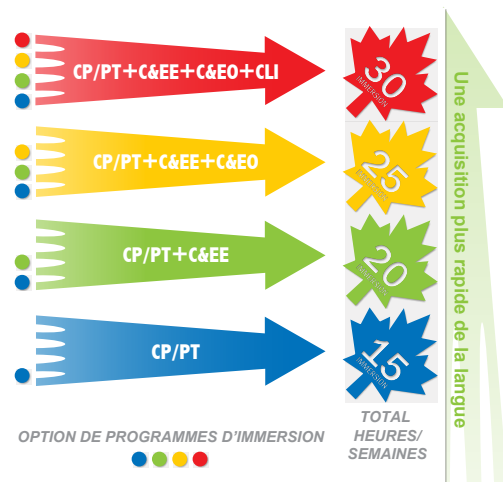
CP/PT+C&EE+C&EO+CLI

30 IMMERSION

CP/PT+C&EE+C&EO

25 IMMERSION

CP/PT+C&EE

20 IMMERSION

CP/PT

15 IMMERSION

OPTION DE PROGRAMMES D'IMMERSION

TOTAL HEURES/ SEMAINES

Une acquisition plus rapide de la langue